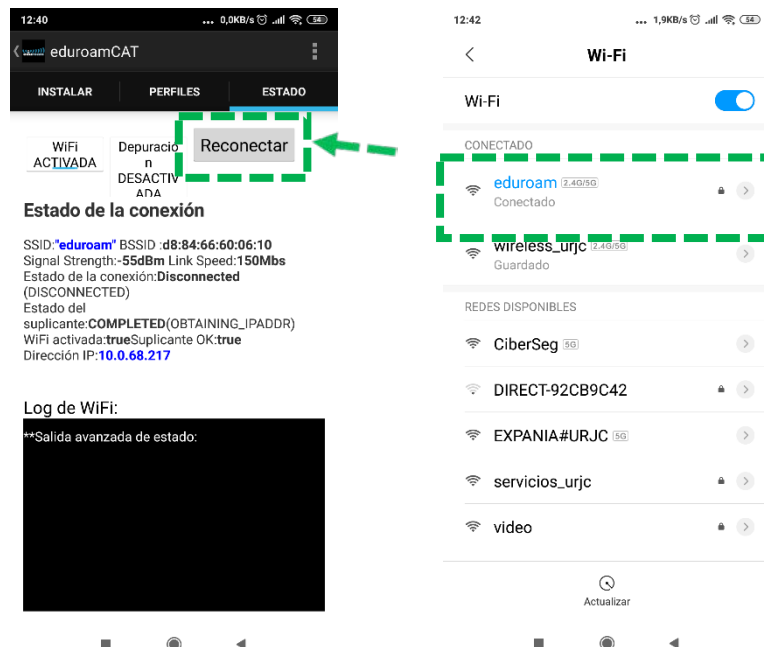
12:40 ... 0,0KB/s 54

eduroamCAT

INSTALAR | PERFILES | ESTADO

WiFi ACTIVADA

Depuracion DESACTIVADA

Reconectar

Estado de la conexión

SSID:"eduroam" BSSID :d8:84:66:60:06:10
Signal Strength:-55dBm Link Speed:150Mbs
Estado de la conexión:Disconnected (DISCONNECTED)
Estado del suplicante:COMPLETED(OBTAINING_IPADDR)
WiFi activada:trueSuplicante OK:true
Dirección IP:10.0.68.217

Log de WiFi:

**Salida avanzada de estado:

12:42 ... 1,9KB/s 54

Wi-Fi

Wi-Fi

CONECTADO

eduroam 2.4G/5G
Conectado

wireless_urjc 2.4G/5G
Guardado

REDES DISPONIBLES

CiberSeg 5G

DIRECT-92CB9C42

EXPANIA#URJC 5G

servicios_urjc

video

Actualizar